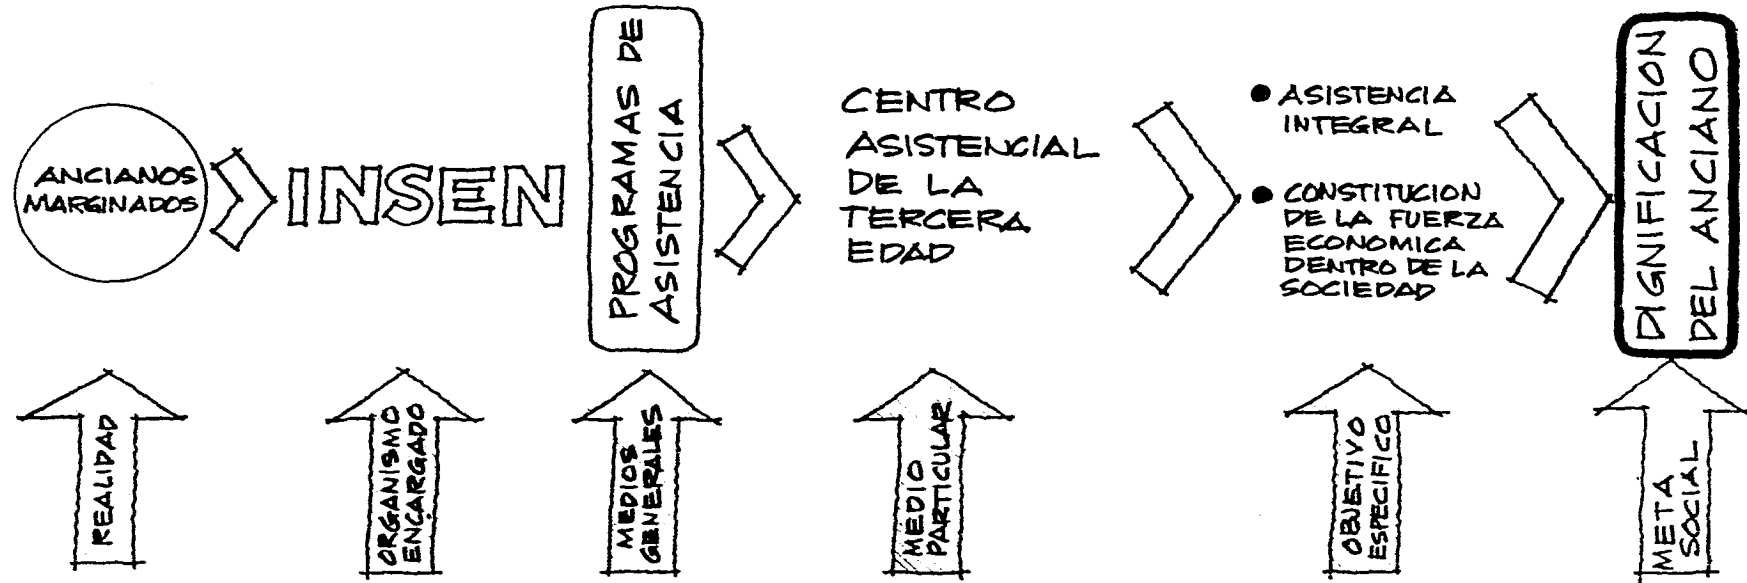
ANCIANOS MARGINADOS

INSEN

PROGRAMAS DE ASISTENCIA

CENTRO ASISTENCIAL DE LA TERCERA EDAD

● ASISTENCIA INTEGRAL

● CONSTITUCION DE LA FUERZA ECONOMICA DENTRO DE LA SOCIEDAD

DIGNIFICACION DEL ANCIANO

REALIDAD

ORGANISMO ENCARGADO

MEDIOS GENERALES

MEDIO PARTICULAR

OBJETIVO ESPECIFICO

META SOCIAL